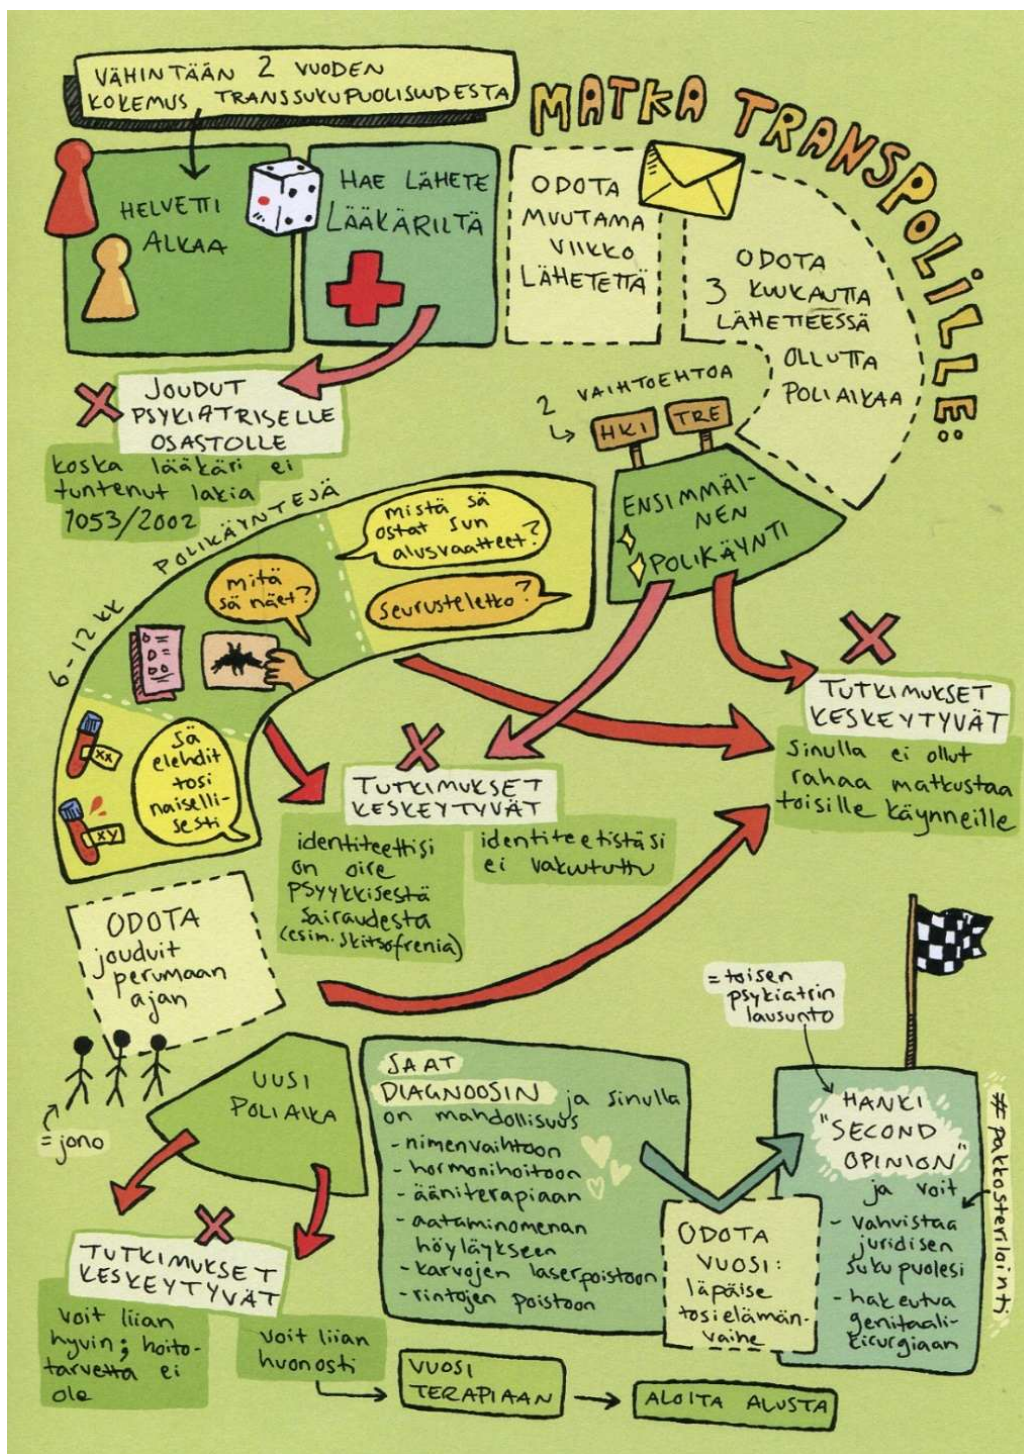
VÄHINTÄÄN 2 VUODEN KOKEMUS TRANSSUKUPUOLISUUDESTA

MATKA TRANSPOLILLE!

HELVETTI ALKAA

HAE LÄHETE LÄÄKÄRILTÄ

ODOTA MUUTAMA VIIKKO LÄHETETTÄ

ODOTA 3 KUUKAUTTA LÄHETTEESSÄ OLLUTTA POLIAIKAA

JOUDUT PSYKIATRISELLE OSASTOLLE

koska lääkäri ei tuntenut lakia 1053/2002

2 VAIHTOEHTOA

HKI

TRE

ENSIMMÄINEN POLIKÄYNTI

POLIKÄYNTEJÄ

6-12 kk

mistä sä ostat sun alusvaatteet?

seurusteletko?

mitä sä näet?

XX

XY

Sä elehdit tosi naisellisesti

TUTKIMUKSET KESKEYTYVÄT

Sinulla ei ollut rahaa matkustaa toisille käynneille

TUTKIMUKSET KESKEYTYVÄT

identiteettisi on oire psyykkisestä sairaudesta (esim. skitsofrenia)

identiteetistäsi ei vakuututtu

ODOTA jouduit perumaan ajan

=toisen psykiatrin lausunto

=jono

UUSI POLIAIKA

SAAT DIAGNOOSIN ja sinulla on mahdollisuus
- nimenvaihtoon
- hormonihoitoon
- äaniterapiaan
- aataminomenan höyläykseen
- karvojen laserpoistoon
- rintojen poistoon

HANKI "SECOND OPINION" ja voit
- vahvistaa juridisen sukupuolesi
- hakeutua genitaalikirurgiaan

#pakkosterilointi

ODOTA VUOSI: läpäise tosielämänvaihe

TUTKIMUKSET KESKEYTYVÄT

voit liian hyvin; hoitotarvetta ei ole

voit liian huonosti

VUOSI TERAPIAAN

ALOITA ALUSTA